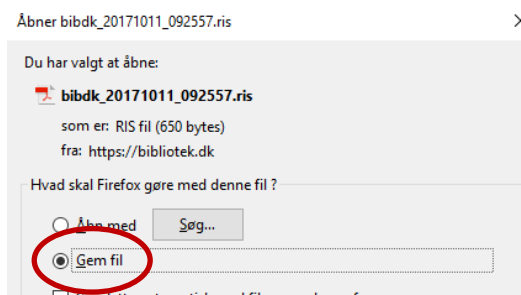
Åbner bibdk_20171011_092557.ris

Du har valgt at åbne:

bibdk_20171011_092557.ris

som er: RIS fil (650 bytes)

fra: https://bibliotek.dk

Hvad skal Firefox gøre med denne fil ?

Åbn med

Søg...

Gem fil

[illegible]